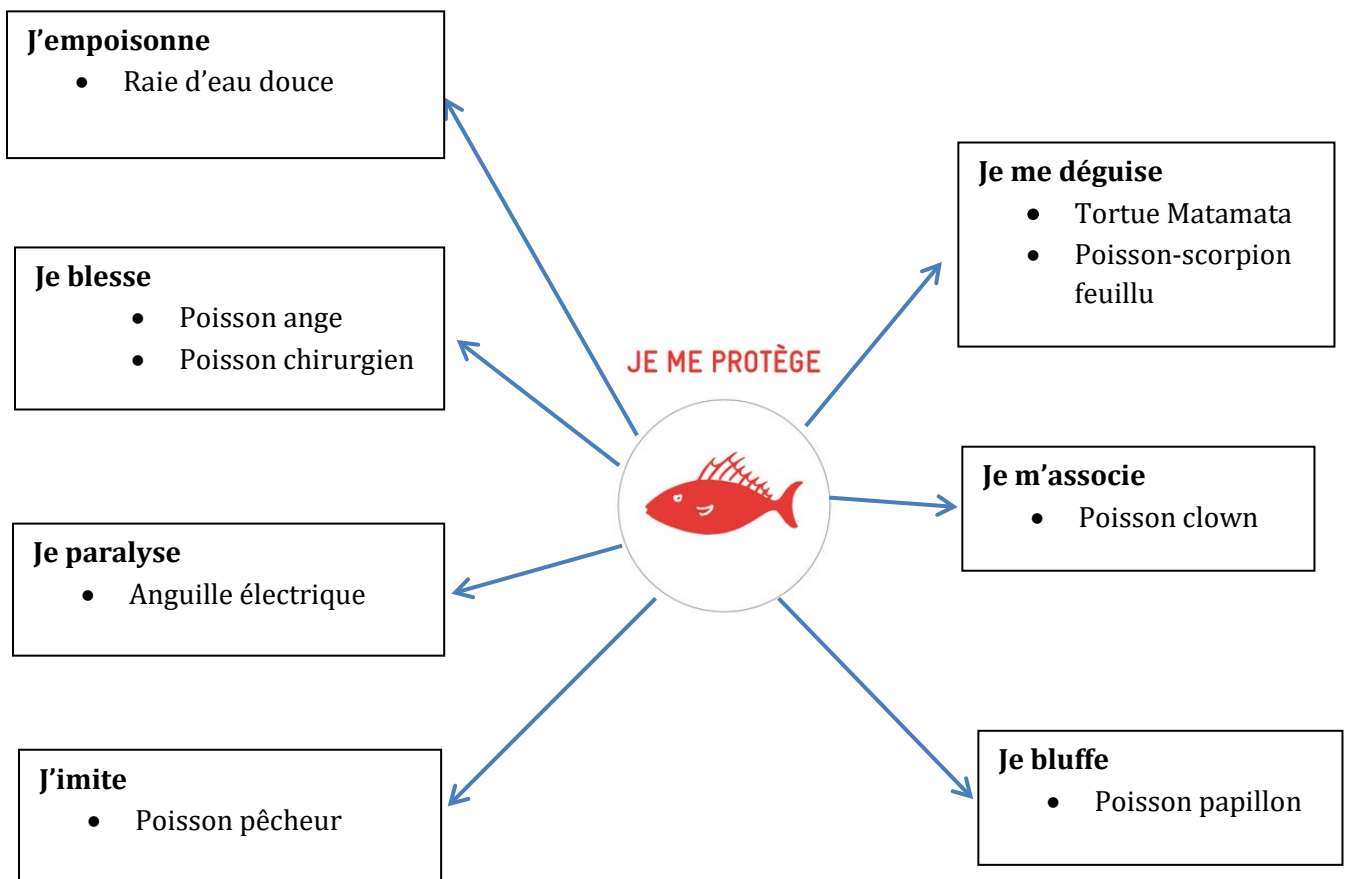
JE ME PROTÈGE

**J'empoisonne**
- Raie d'eau douce

**Je blesse**
- Poisson ange
- Poisson chirurgien

**Je paralyse**
- Anguille électrique

**J'imite**
- Poisson pêcheur

**Je me déguise**
- Tortue Matamata
- Poisson-scorpion feuillu

**Je m'associe**
- Poisson clown

**Je bluffe**
- Poisson papillon